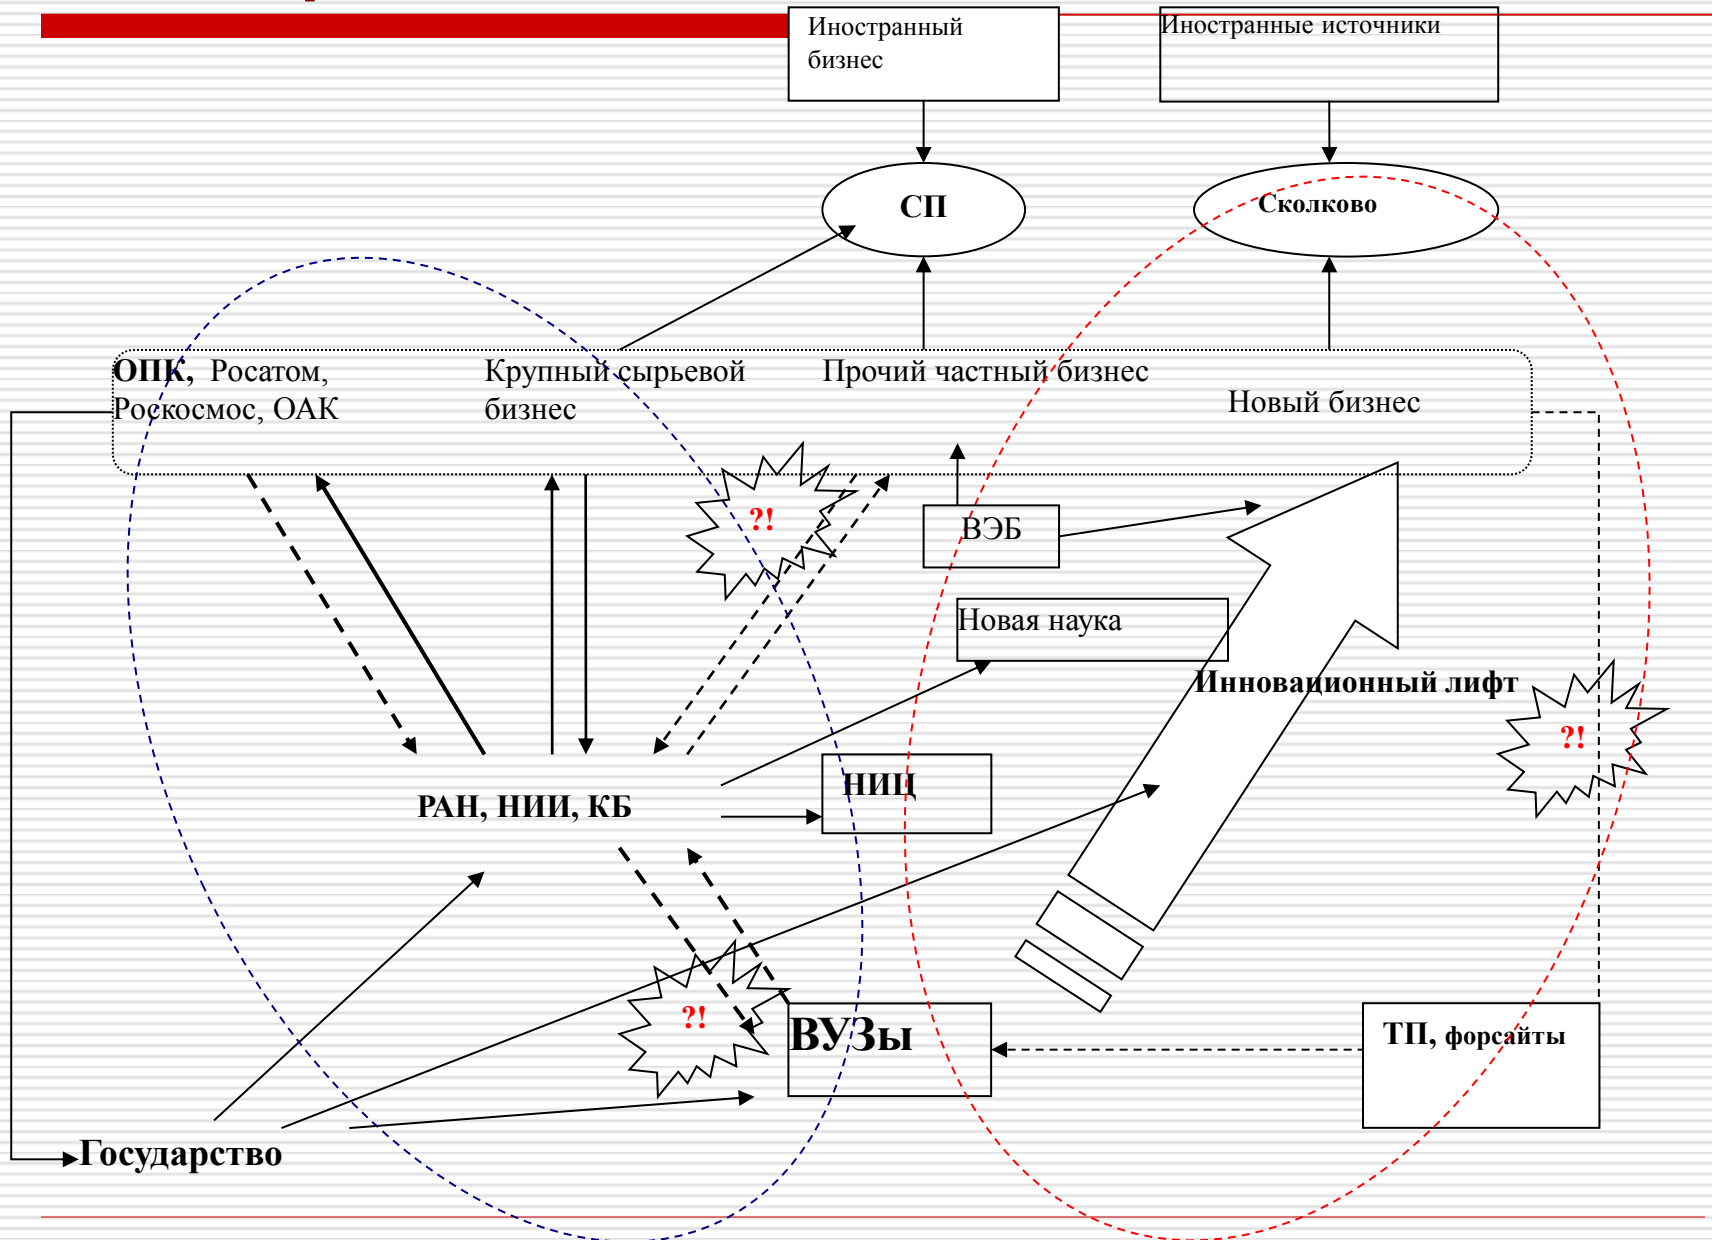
Иностранный бизнес

Иностранные источники

СП

Сколково

ОПК, Росатом, Роскосмос, ОАК

Крупный сырьевой бизнес

Прочий частный бизнес

Новый бизнес

?!

ВЭБ

Новая наука

Инновационный лифт

?!

РАН, НИИ, КБ

НИЦ

?!

ВУЗы

ТП, форсайты

Государство